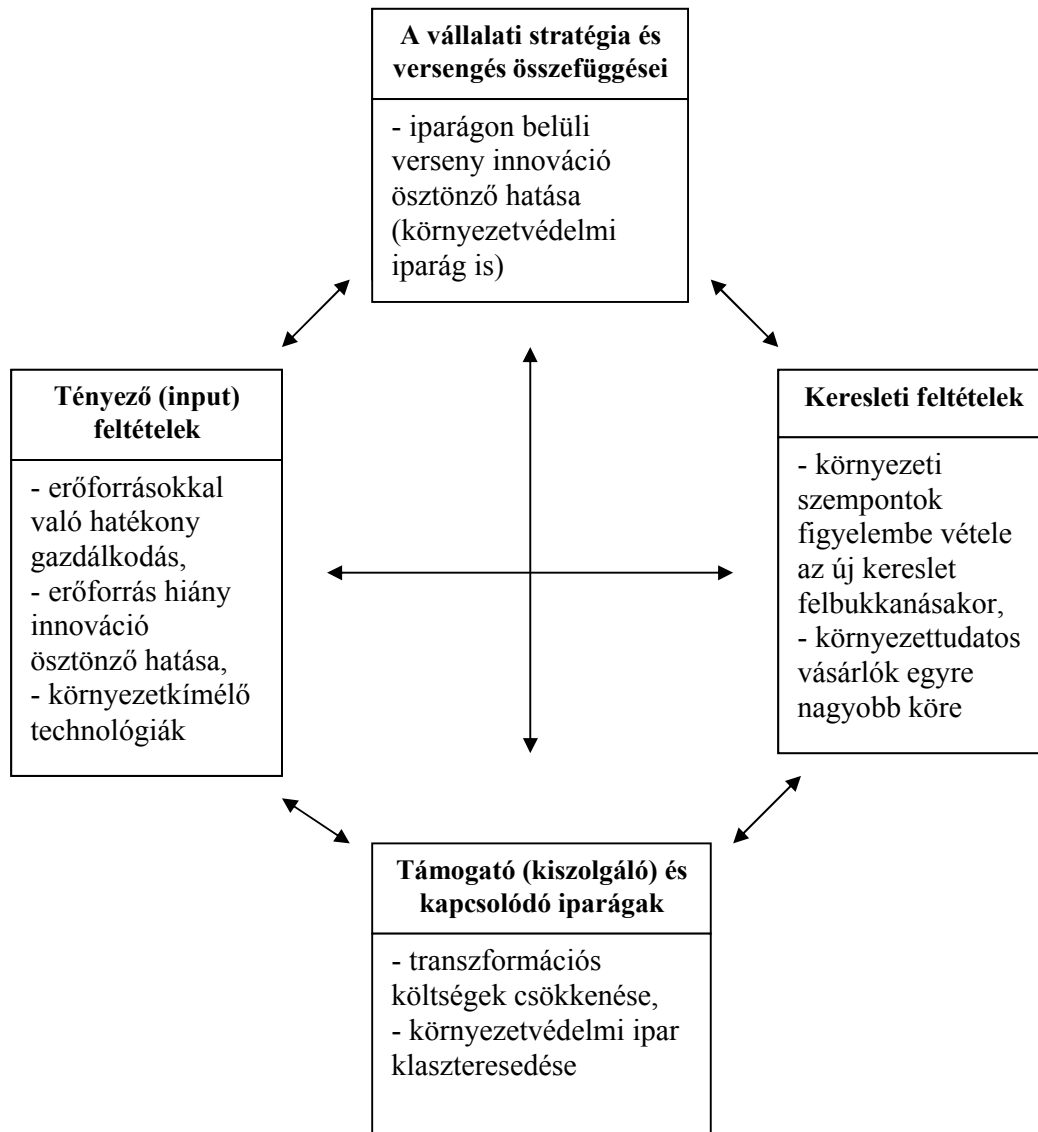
**A vállalati stratégia és versengés összefüggései**

- iparágon belüli verseny innováció ösztönző hatása (környezetvédelmi iparág is)

**Tényező (input) feltételek**

- erőforrásokkal való hatékony gazdálkodás,
- erőforrás hiány innováció ösztönző hatása,
- környezetkímélő technológiák

**Keresleti feltételek**

- környezeti szempontok figyelembe vétele az új kereslet felbukkanásakor,
- környezettudatos vásárlók egyre nagyobb köre

**Támogató (kiszolgáló) és kapcsolódó iparágak**

- transzformációs költségek csökkenése,
- környezetvédelmi ipar klaszteresedése